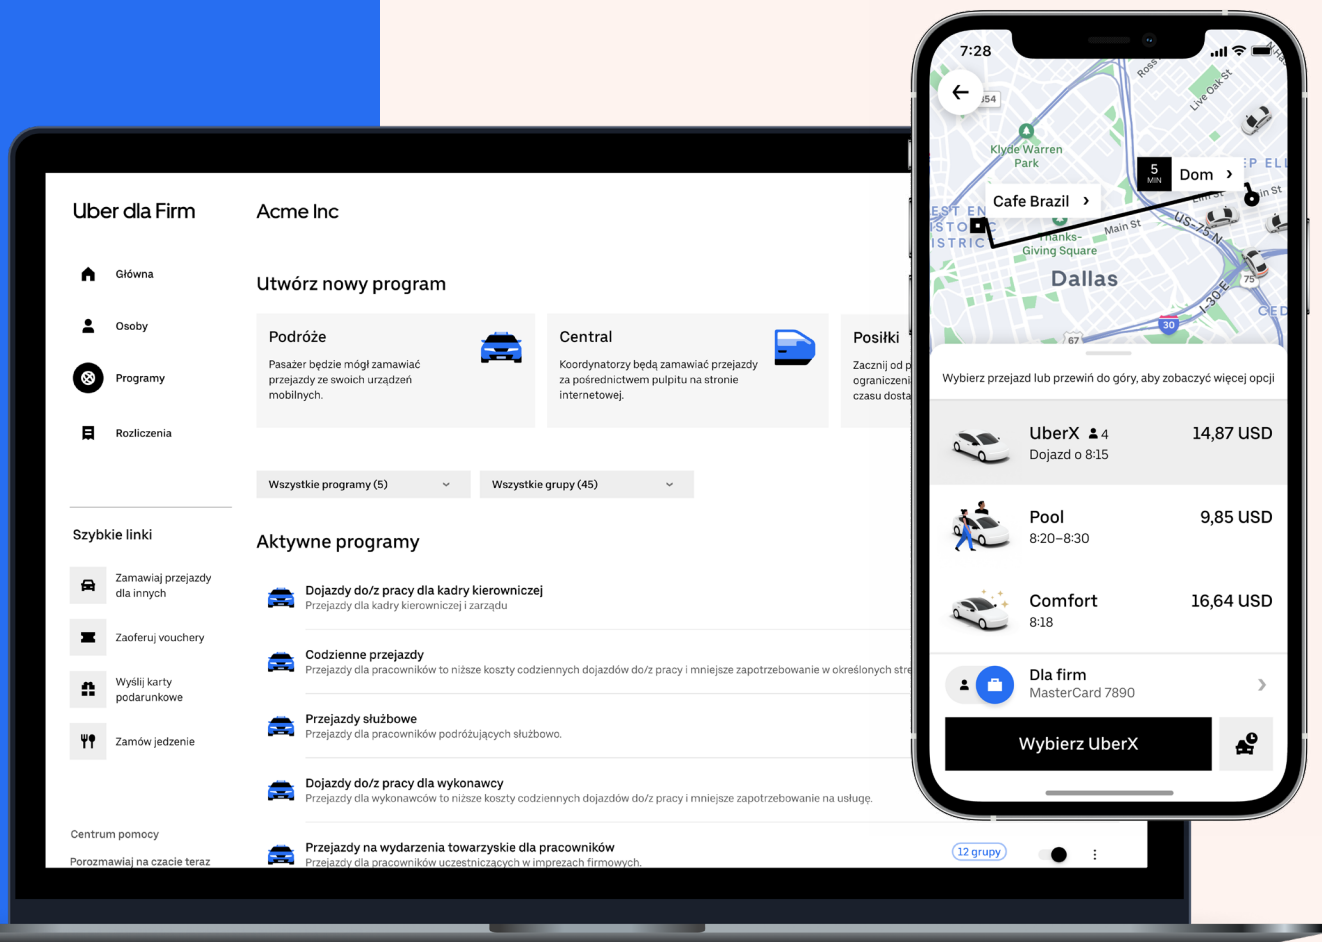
Uber dla Firm

Główna

Osoby

Programy

Rozliczenia

Szybkie linki

Zamawiaj przejazdy dla innych

Zaoferuj vouchery

Wyślij karty podarunkowe

Zamów jedzenie

Centrum pomocy

Porozmawiaj na czacie teraz

Acme Inc

Utwórz nowy program

Podróże

Pasażer będzie mógł zamawiać przejazdy ze swoich urządzeń mobilnych.

Central

Koordynatorzy będą zamawiać przejazdy za pośrednictwem pulpitu na stronie internetowej.

Posiłki

Zacznij od p ograniczeni czasu dosta

Wszystkie programy (5)

Wszystkie grupy (45)

Aktywne programy

Dojazdy do/z pracy dla kadry kierowniczej
Przejazdy dla kadry kierowniczej i zarządu

Codzienne przejazdy
Przejazdy dla pracowników to niższe koszty codziennych dojazdów do/z pracy i mniejsze zapotrzebowanie w określonych stre

Przejazdy służbowe
Przejazdy dla pracowników podróżujących służbowo.

Dojazdy do/z pracy dla wykonawcy
Przejazdy dla wykonawców to niższe koszty codziennych dojazdów do/z pracy i mniejsze zapotrzebowanie na usługę.

Przejazdy na wydarzenia towarzyskie dla pracowników
Przejazdy dla pracowników uczestniczących w imprezach firmowych.

12 grupy

7:28

Klyde Warren Park

5 MIN

Dom

Cafe Brazil

Thanks-Giving Square

Main St

Dallas

Wybierz przejazd lub przewiń do góry, aby zobaczyć więcej opcji

UberX 4
Dojazd o 8:15
14,87 USD

Pool
8:20–8:30
9,85 USD

Comfort
8:18
16,64 USD

Dla firm
MasterCard 7890

Wybierz UberX